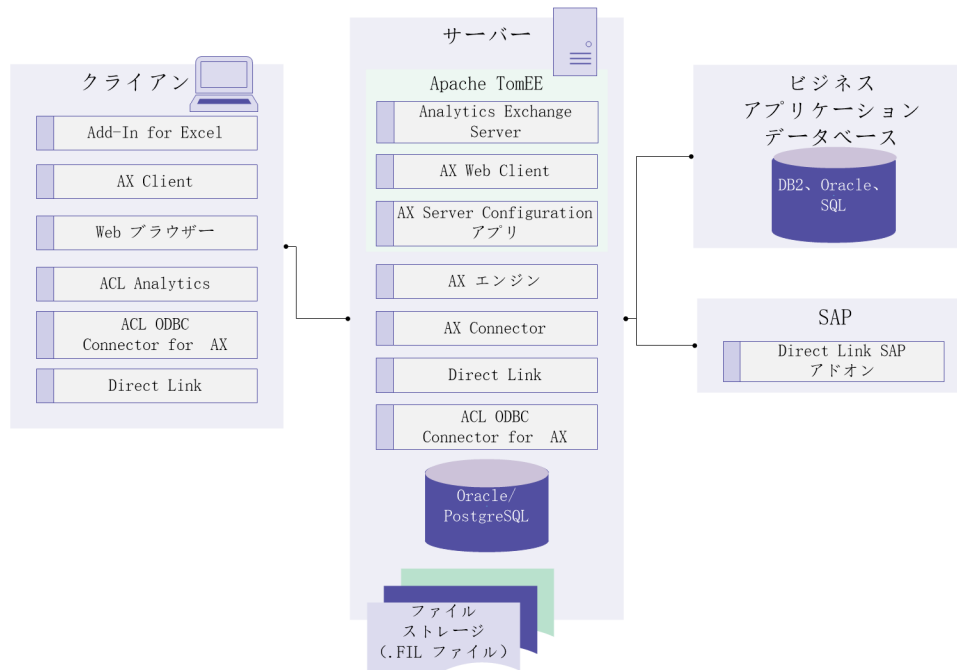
クライアン

Add-In for Excel

AX Client

Web ブラウザー

ACL Analytics

ACL ODBC Connector for AX

Direct Link

サーバー

Apache TomEE

Analytics Exchange Server

AX Web Client

AX Server Configuration アプリ

AX エンジン

AX Connector

Direct Link

ACL ODBC Connector for AX

Oracle/ PostgreSQL

ファイル ストレージ （.FIL ファイル）

ビジネス アプリケーション データベース

DB2、Oracle、SQL

SAP

Direct Link SAP アドオン